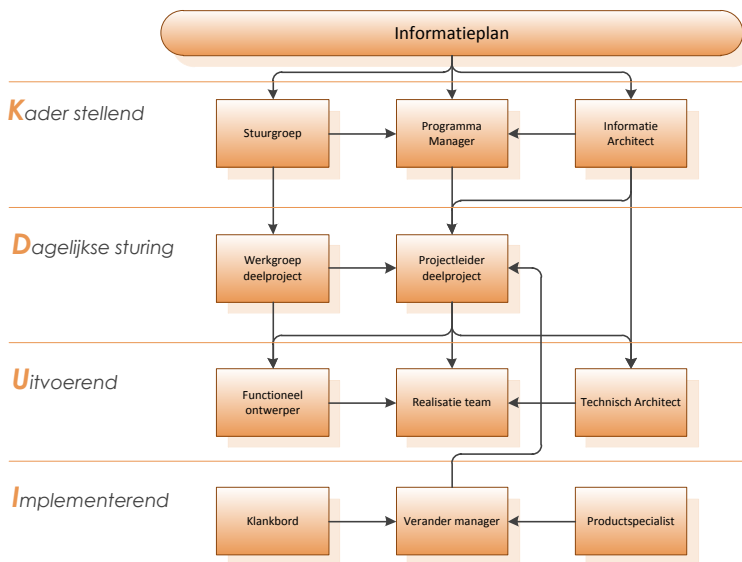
Informatieplan

Kader stellend

Stuurgroep

Programma Manager

Informatie Architect

Dagelijkse sturing

Werkgroep deelproject

Projectleider deelproject

Uitvoerend

Functioneel ontwerper

Realisatie team

Technisch Architect

Implementerend

Klankbord

Verander manager

Productspecialist